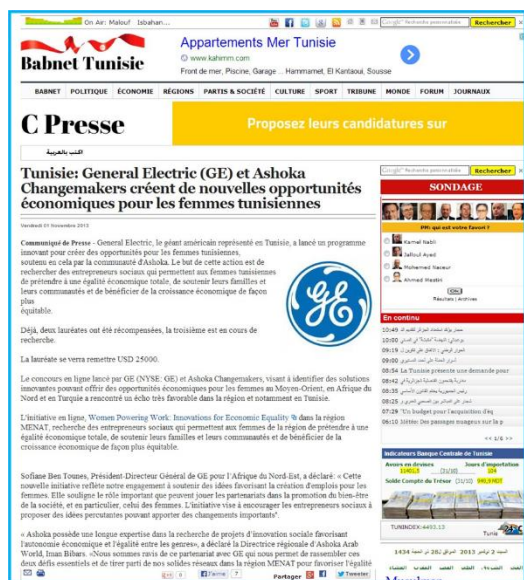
On Air: Malouf Isbahan...

Google Recherche personnalisée Rechercher

Babnet Tunisie

Appartements Mer Tunisie
www.kahimm.com
Front de mer, Piscine, Garage ... Hammamet, El Kantaoui, Sousse

BABNET POLITIQUE ÉCONOMIE RÉGIONS PARTIS & SOCIÉTÉ CULTURE SPORT TRIBUNE MONDE FORUM JOURNAUX

C Presse

Proposez leurs candidatures sur

الكتب بالعربية

Tunisie: General Electric (GE) et Ashoka Changemakers créent de nouvelles opportunités économiques pour les femmes tunisiennes

Vendredi 01 Novembre 2013

Communiqué de Presse - General Electric, le géant américain représenté en Tunisie, a lancé un programme innovant pour créer des opportunités pour les femmes tunisiennes, soutenu en cela par la communauté d'Ashoka. Le but de cette action est de rechercher des entrepreneurs sociaux qui permettent aux femmes tunisiennes de prétendre à une égalité économique totale, de soutenir leurs familles et leurs communautés et de bénéficier de la croissance économique de façon plus équitable.

Déjà, deux lauréates ont été récompensées, la troisième est en cours de recherche.

La lauréate se verra remettre USD 25000.

Le concours en ligne lancé par GE (NYSE: GE) et Ashoka Changemakers, visant à identifier des solutions innovantes pouvant offrir des opportunités économiques pour les femmes au Moyen-Orient, en Afrique du Nord et en Turquie a rencontré un écho très favorable dans la région et notamment en Tunisie.

L'initiative en ligne, Women Powering Work: Innovations for Economic Equality dans la région MENAT, recherche des entrepreneurs sociaux qui permettent aux femmes de la région de prétendre à une égalité économique totale, de soutenir leurs familles et leurs communautés et de bénéficier de la croissance économique de façon plus équitable.

Sofiane Ben Tounes, Président-Directeur Général de GE pour l'Afrique du Nord-Est, a déclaré: « Cette nouvelle initiative reflète notre engagement à soutenir des idées favorisant la création d'emplois pour les femmes. Elle souligne le rôle important que peuvent jouer les partenariats dans la promotion du bien-être de la société, et en particulier, celui des femmes. L'initiative vise à encourager les entrepreneurs sociaux à proposer des idées percutantes pouvant apporter des changements importants».

« Ashoka possède une longue expertise dans la recherche de projets d'innovation sociale favorisant l'autonomie économique et l'égalité entre les genres», a déclaré la Directrice régionale d'Ashoka Arab World, Iman Bibars. «Nous sommes ravis de ce partenariat avec GE qui nous permet de rassembler ces deux défis essentiels et de tirer parti de nos solides réseaux dans la région MENAT pour favoriser l'égalité

Partager Tweeter

Google Recherche personnalisée Rechercher

SONDAGE

PM: qui est votre favori ?
Kamel Nabli
Jalloul Ayed
Mohamed Nacer
Ahmed Mestiri
Vote
Résultats | Archives

En continu
10:49 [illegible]
10:00 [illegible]
09:19 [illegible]
09:00 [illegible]
08:54 La Tunisie présente une demande pour
08:42 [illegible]
08:35 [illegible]
08:25 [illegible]
07:29 Un budget pour l'acquisition d'éq
06:10 Hôtels: Des passages nuageux sur la p
<< 1/6 >>

Indicateurs Banque Centrale de Tunisie
Avoirs en devises (31/10) 134058 Jours d'importation (31/10) 104
Solde Compte du Trésor (31/10) 940.9 MDT

TUNINDEX:4493.13 Tunis

1434 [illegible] 2013 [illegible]